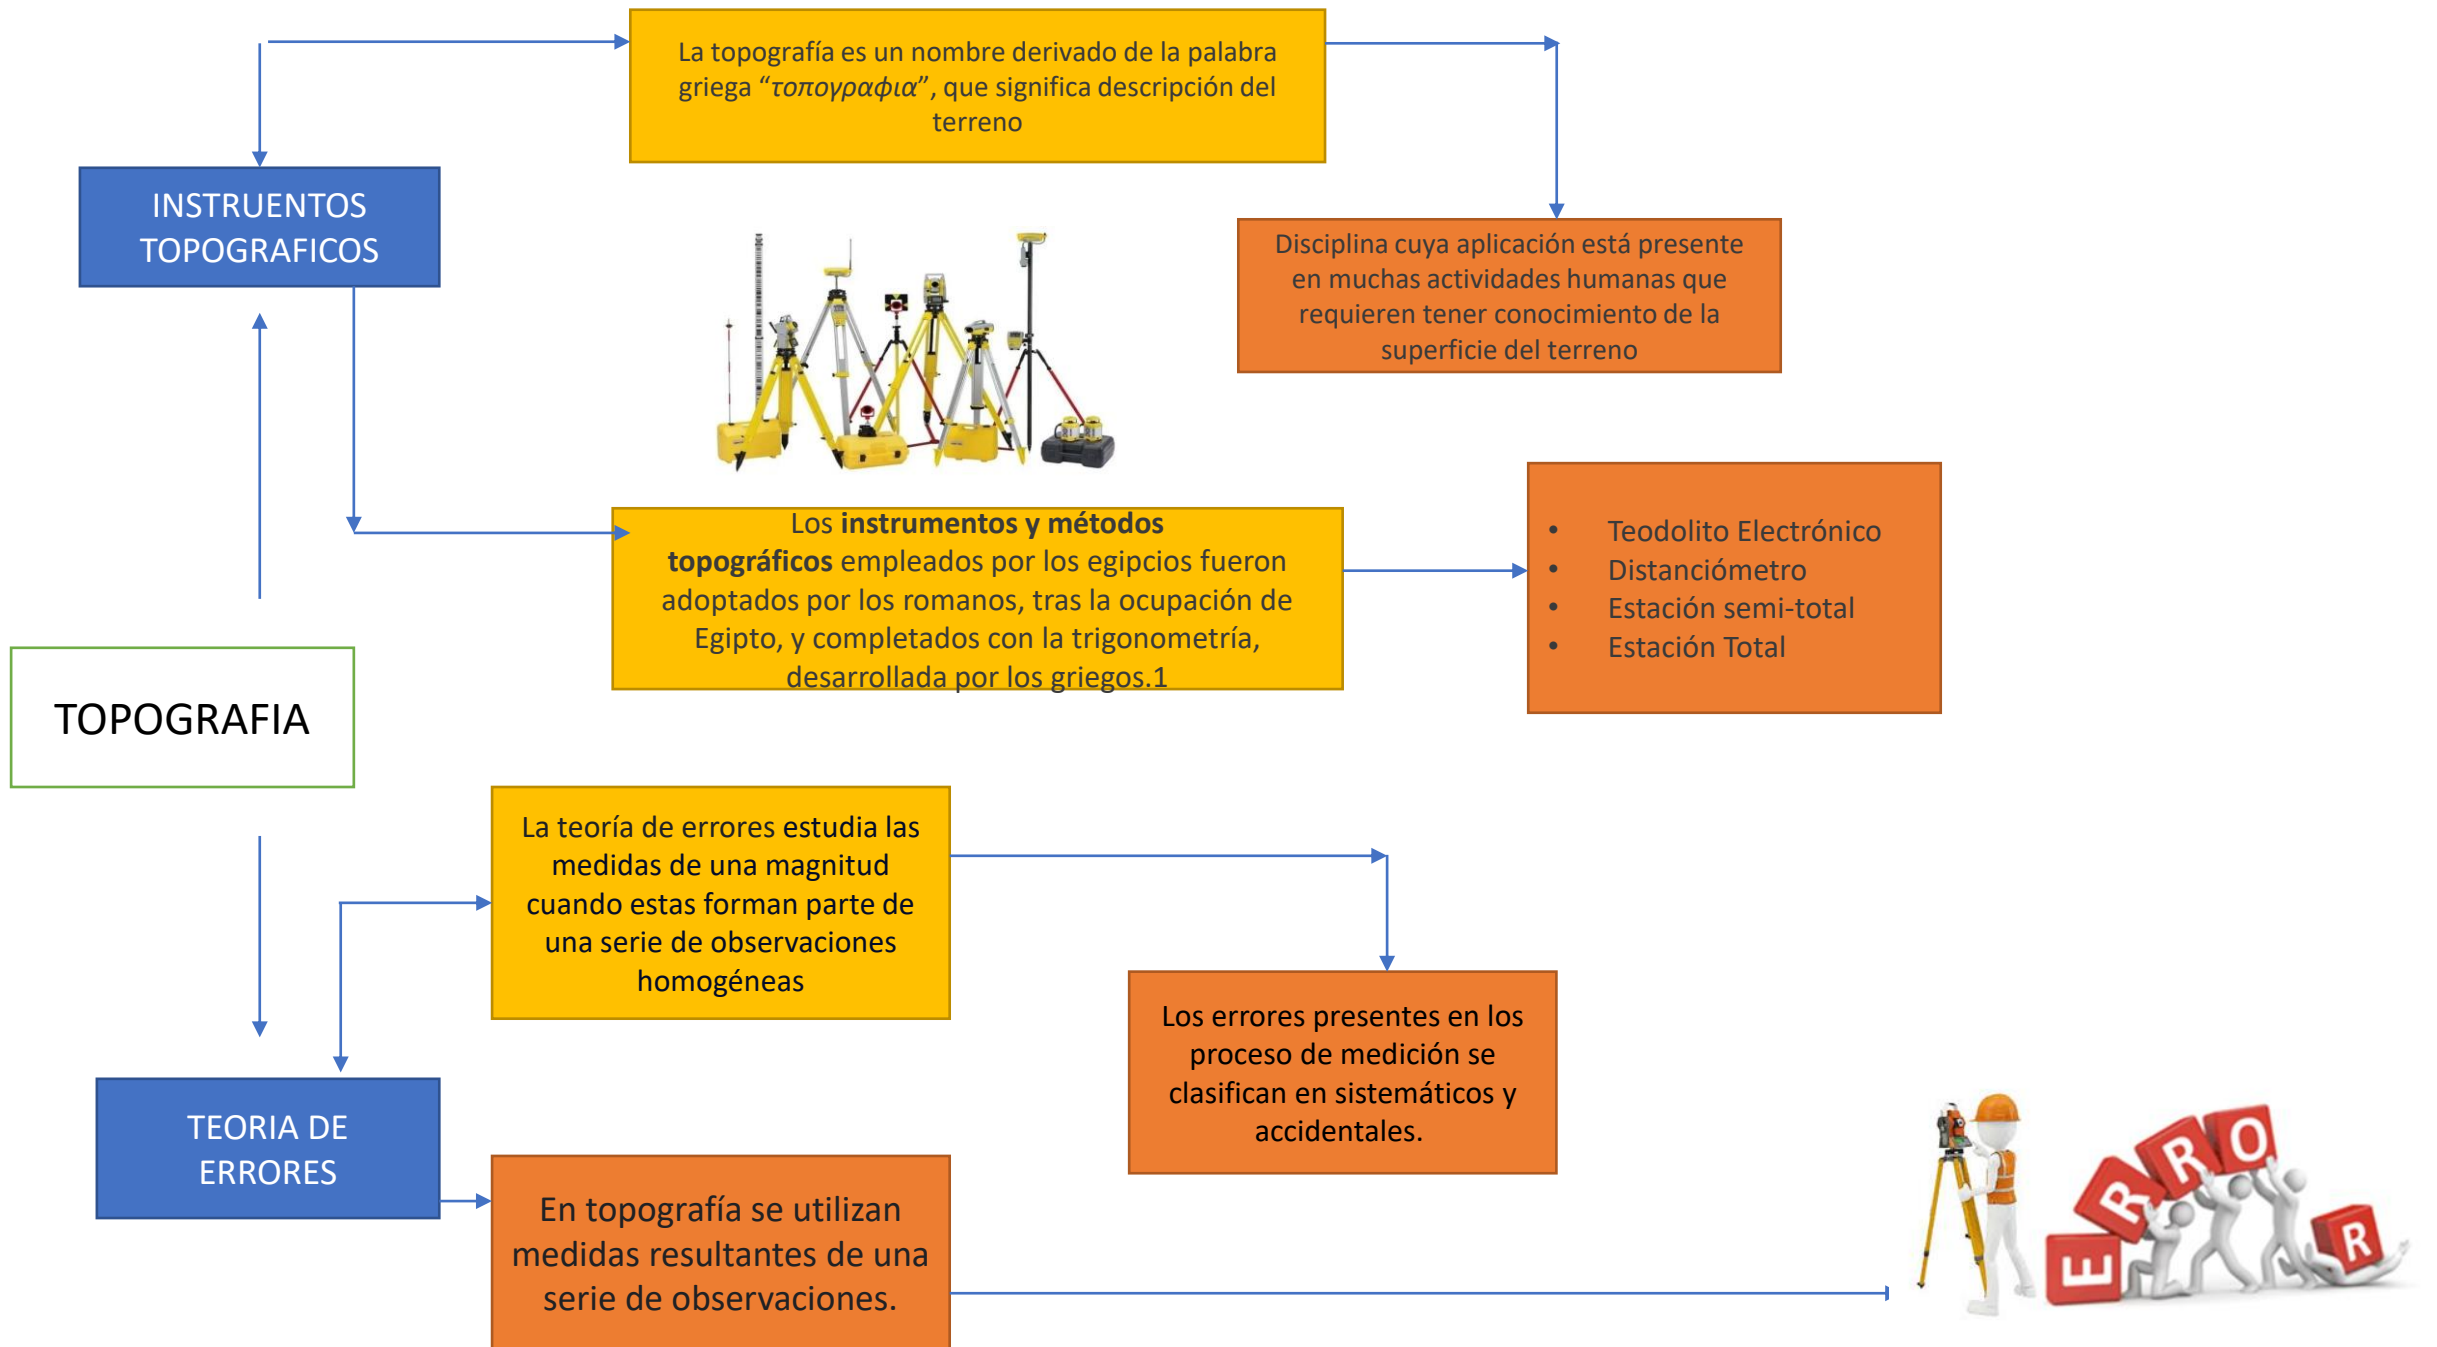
La topografía es un nombre derivado de la palabra griega “τοπογραφια”, que significa descripción del terreno

INSTRUENTOS TOPOGRAFICOS

Disciplina cuya aplicación está presente en muchas actividades humanas que requieren tener conocimiento de la superficie del terreno

Los **instrumentos y métodos topográficos** empleados por los egipcios fueron adoptados por los romanos, tras la ocupación de Egipto, y completados con la trigonometría, desarrollada por los griegos.1

- Teodolito Electrónico
- Distanciómetro
- Estación semi-total
- Estación Total

TOPOGRAFIA

La teoría de errores estudia las medidas de una magnitud cuando estas forman parte de una serie de observaciones homogéneas

Los errores presentes en los proceso de medición se clasifican en sistemáticos y accidentales.

TEORIA DE ERRORES

En topografía se utilizan medidas resultantes de una serie de observaciones.

ERROR